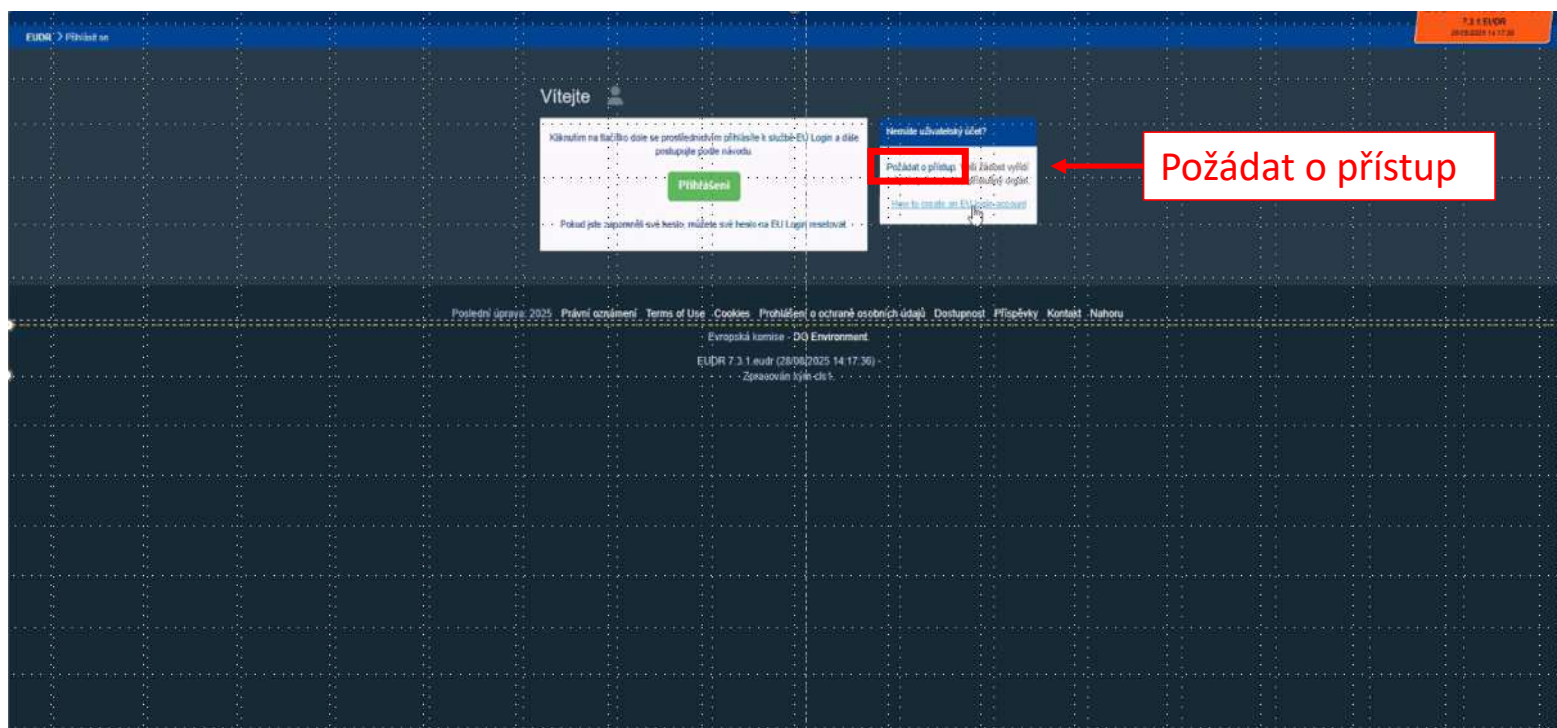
EUDR > Přihlásit se

7.3.1.EUDR
28/08/2025 14:17:36

Vítejte

Kliknutím na tlačítko dole se prostřednictvím přihlásíte k službě EU Login a dále postupujte podle návodu

Přihlášení

Pokud jste zapomněli své heslo, můžete své heslo na EU Login resetovat

Nemáte uživatelský účet?

Požádat o přístup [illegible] žádost vyšlo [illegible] přístupný daglat.

How to create an EU Login account

Požádat o přístup

Poslední úprava: 2025 Právní oznámení Terms of Use Cookies Prohlášení o ochraně osobních údajů Dostupnost Příspěvky Kontakt Nahoru

Evropská komise - DG Environment

EUDR 7.3.1.eudr (28/08/2025 14:17:36) -

Zpracován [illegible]